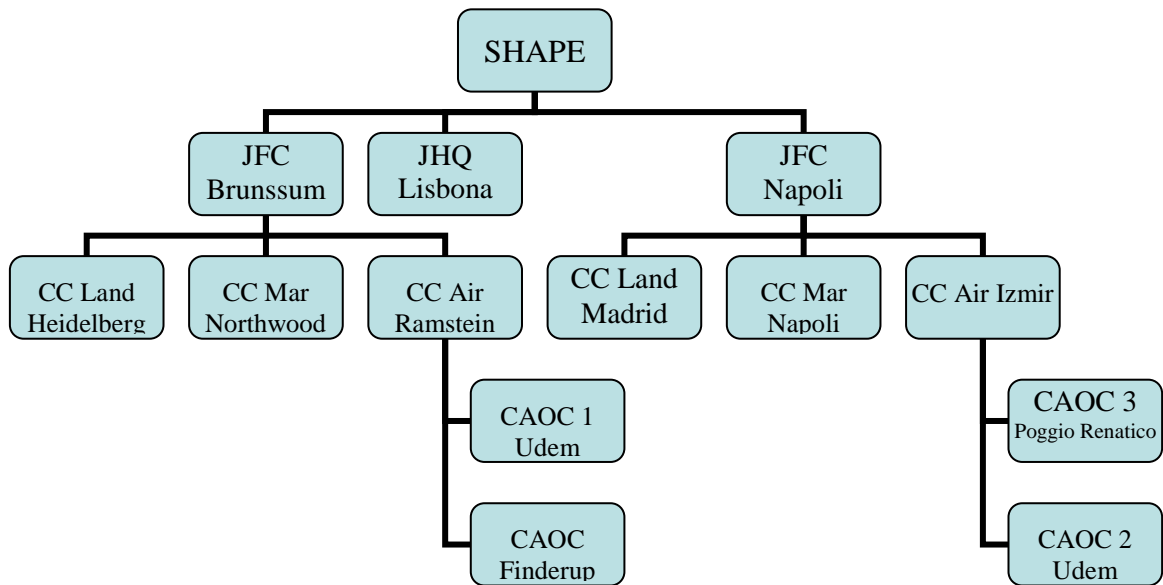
SHAPE

JFC Brunssum

JHQ Lisbona

JFC Napoli

CC Land Heidelberg

CC Mar Northwood

CC Air Ramstein

CC Land Madrid

CC Mar Napoli

CC Air Izmir

CAOC 1 Udem

CAOC Finderup

CAOC 3 Poggio Renatico

CAOC 2 Udem